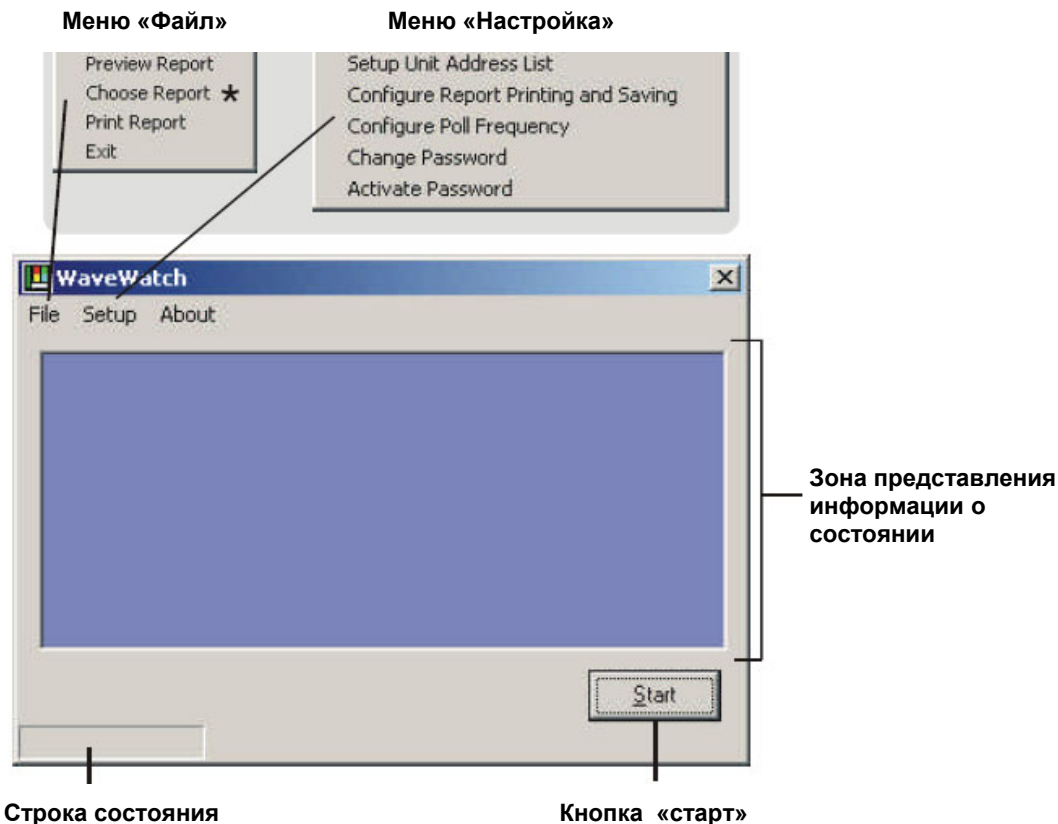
Меню «Файл»

Меню «Настройка»

Preview Report
Choose Report ★
Print Report
Exit

Setup Unit Address List
Configure Report Printing and Saving
Configure Poll Frequency
Change Password
Activate Password

WaveWatch

File Setup About

Зона представления информации о состоянии

Start

Строка состояния

Кнопка «старт»